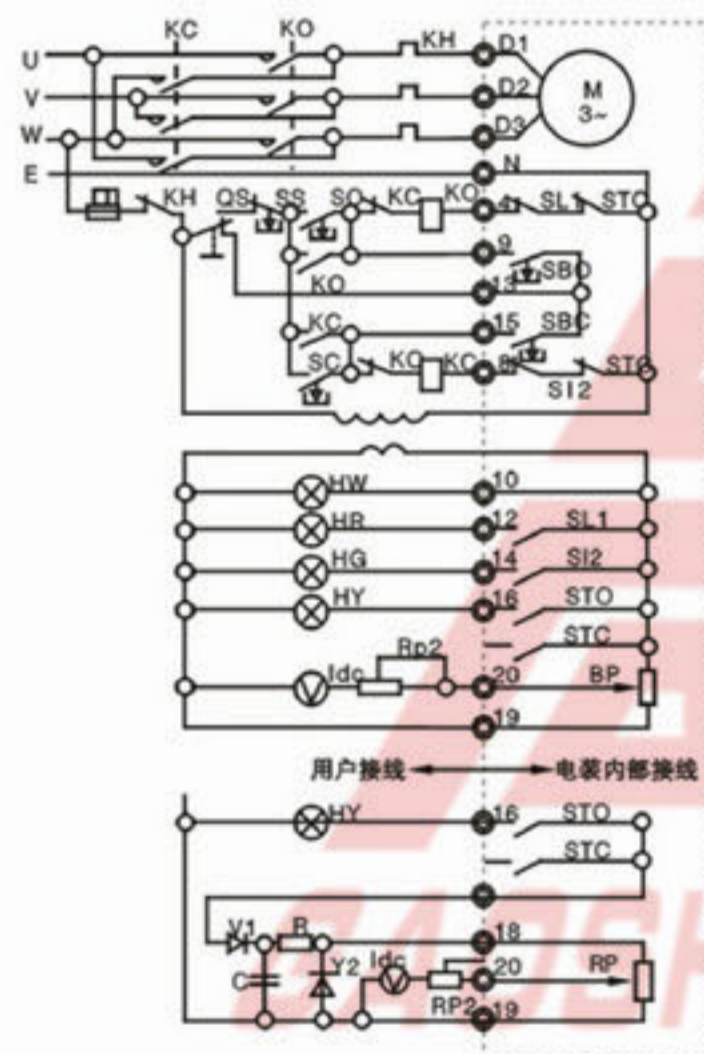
KC
KO
KH
U
V
W
E
D1
D2
D3
M
3~
N
KH
QS
SS
SO
KC
KO
SL1
STC
9
KO
13
SBO
KC
15
SBC
SC
KO
KC
8
STC
SI2
HW
10
HR
12
SL1
HG
14
SI2
HY
16
STO
STC
Idc
Rp2
20
BP
19
用户接线
电装内部接线
HY
16
STO
STC
V1
R
18
C
Y2
Idc
20
RP
RP2
19